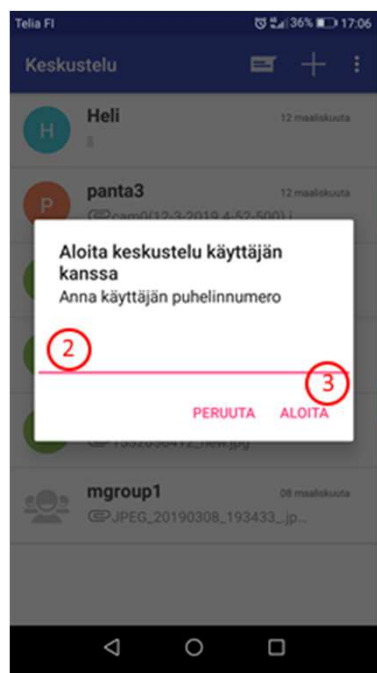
Telia FI 36% 17:06

Keskustelu

H Heli 12 maaliskuuta

P panta3 12 maaliskuuta
cam0(12-3-2019 4-52-500) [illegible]

Aloita keskustelu käyttäjän kanssa
Anna käyttäjän puhelinnumero

2

3

PERUUTA ALOITA

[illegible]_new.jpg

mgroup1 08 maaliskuuta
JPEG_20190308_193433_.jp...